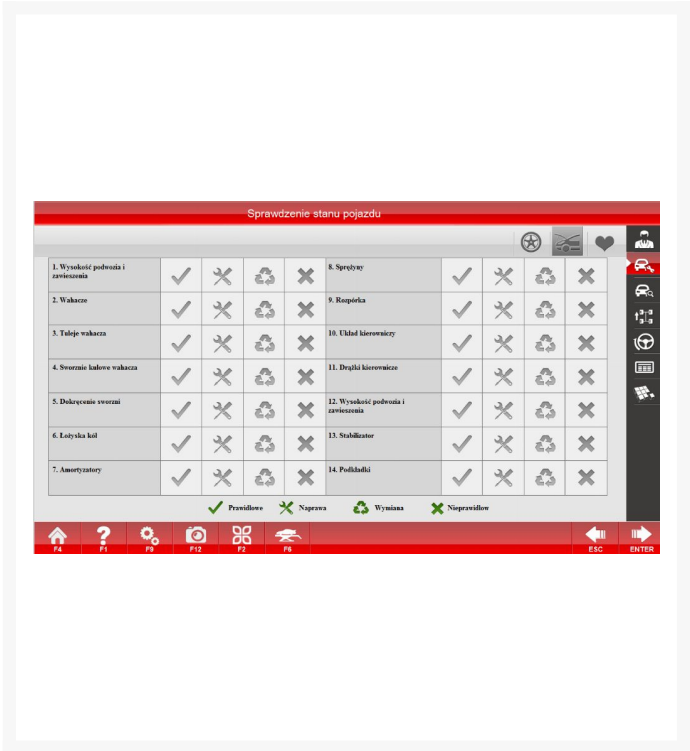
Sprawdzenie stanu pojazdu

| | | | | | | | | | |
|---|---|---|---|---|---|---|---|---|---|
| 1. Wysokość podwozia i zawieszenia | | | | | 8. Sprężyny | | | | |
| 2. Wahacze | | | | | 9. Rozpórka | | | | |
| 3. Tuleje wahacza | | | | | 10. Układ kierowniczy | | | | |
| 4. Sworznie kulowe wahacza | | | | | 11. Drążki kierownicze | | | | |
| 5. Dokręcenie sworzni | | | | | 12. Wysokość podwozia i zawieszenia | | | | |
| 6. Łożyska kół | | | | | 13. Stabilizator | | | | |
| 7. Amortyzatory | | | | | 14. Podkładki | | | | |

Prawidłowe Naprawa Wymiana Nieprawidłow

F4 F1 F9 F12 F2 F6 ESC ENTER